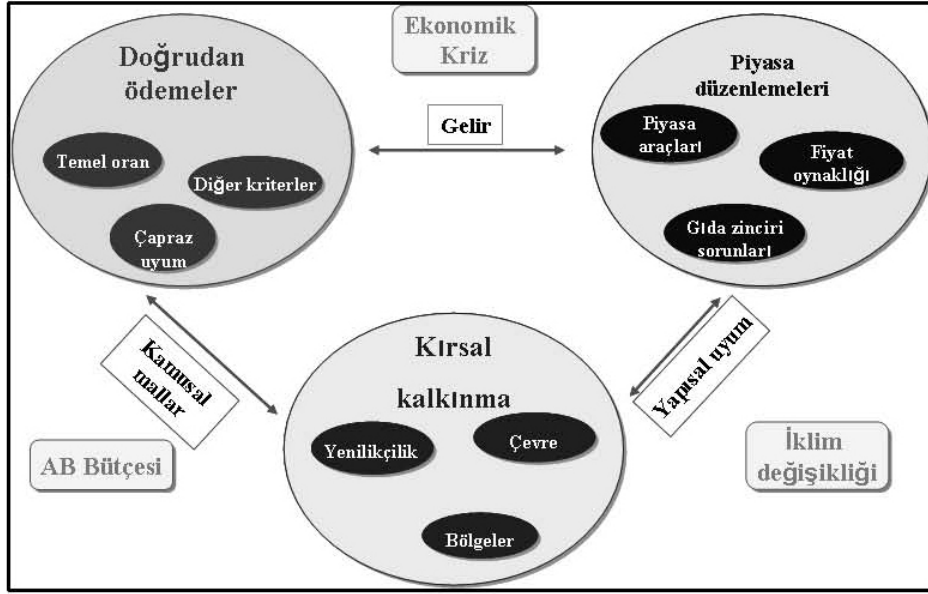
Ekonomik Kriz

Doğrudan ödemeler

Temel oran

Diğer kriterler

Çapraz uyum

Gelir

Piyasa düzenlemeleri

Piyasa araçları

Fiyat oynaklığı

Gıda zinciri sorunları

Kamusal mallar

Yapısal uyum

Kırsal kalkınma

Yenilikçilik

Çevre

Bölgeler

AB Bütçesi

İklim değişikliği